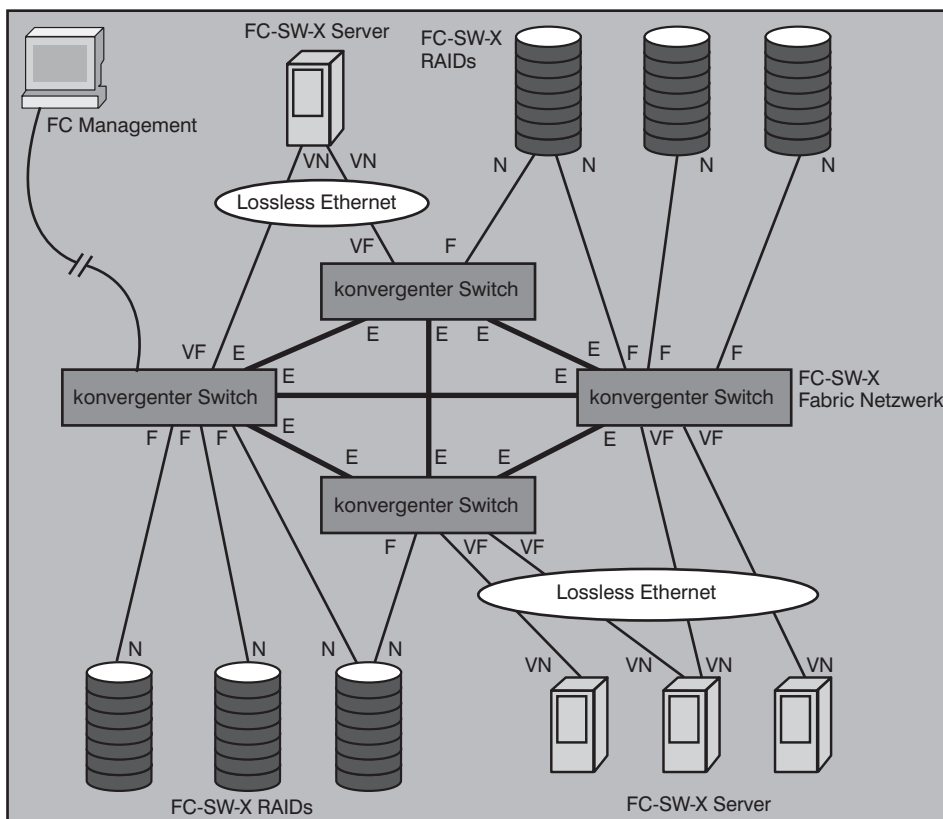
FC-SW-X Server

FC-SW-X RAIDs

FC Management

VN VN

N N N N

Lossless Ethernet

VF F

konvergenter Switch

E E E

VF E

E

konvergenter Switch

E F F F

E

konvergenter Switch

FC-SW-X Fabric Netzwerk

F F F

E

E E E

E VF VF

konvergenter Switch

F VF VF

Lossless Ethernet

N N N N

VN VN VN VN

FC-SW-X RAIDs

FC-SW-X Server